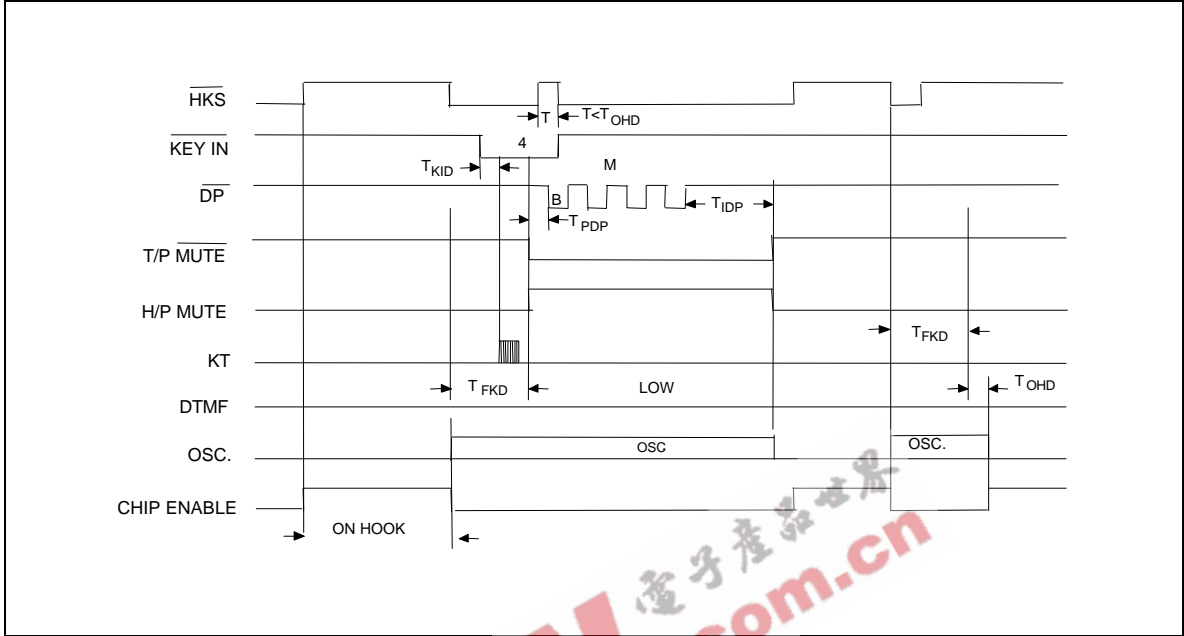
$\overline{HKS}$

T

T<$T_{OHD}$

$\overline{KEY\ IN}$

4

$T_{KID}$

$\overline{DP}$

M

B

$T_{PDP}$

$T_{IDP}$

T/P $\overline{MUTE}$

H/P MUTE

$T_{FKD}$

KT

$T_{FKD}$

LOW

$T_{OHD}$

DTMF

OSC

OSC.

OSC.

CHIP ENABLE

ON HOOK

電子產品世界

com.cn